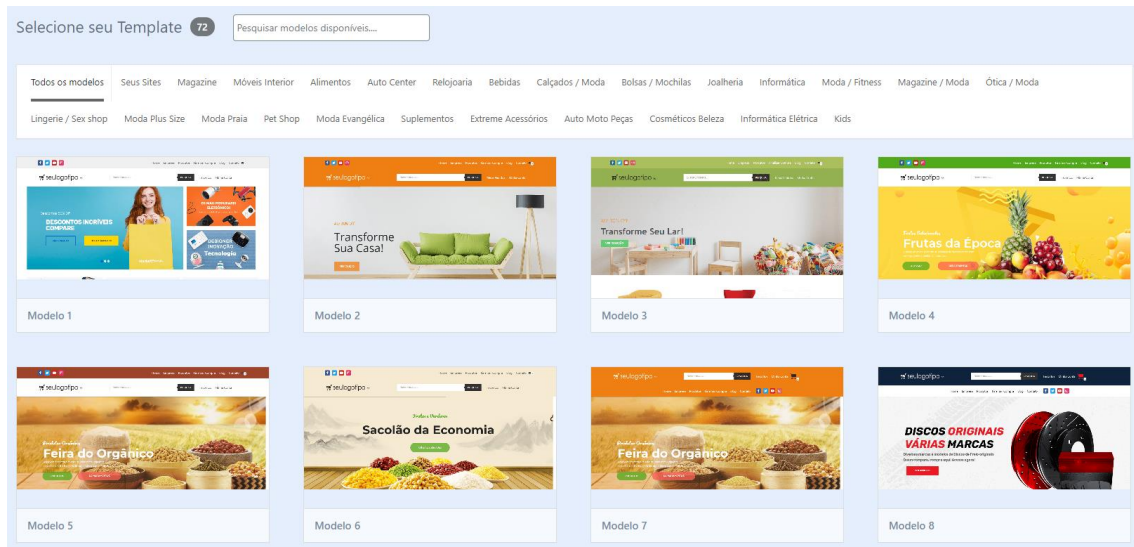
Selecione seu Template 72

Pesquisar modelos disponíveis....

Todos os modelos Seus Sites Magazine Móveis Interior Alimentos Auto Center Relojoaria Bebidas Calçados / Moda Bolsas / Mochilas Joalheria Informática Moda / Fitness Magazine / Moda Ótica / Moda

Lingerie / Sex shop Moda Plus Size Moda Praia Pet Shop Moda Evangélica Suplementos Extreme Acessórios Auto Moto Peças Cosméticos Beleza Informática Elétrica Kids

seulogotipo
DESCONTOS INCRÍVEIS COMPARE
DESIGN E INOVAÇÃO Tecnologia

Modelo 1

seulogotipo
Transforme Sua Casa!

Modelo 2

seulogotipo
Transforme Seu Lar!

Modelo 3

seulogotipo
Frutas da Época

Modelo 4

seulogotipo
Feira do Orgânico

Modelo 5

seulogotipo
Sacolão da Economia

Modelo 6

seulogotipo
Feira do Orgânico

Modelo 7

seulogotipo
DISCOS ORIGINAIS VÁRIAS MARCAS

Modelo 8